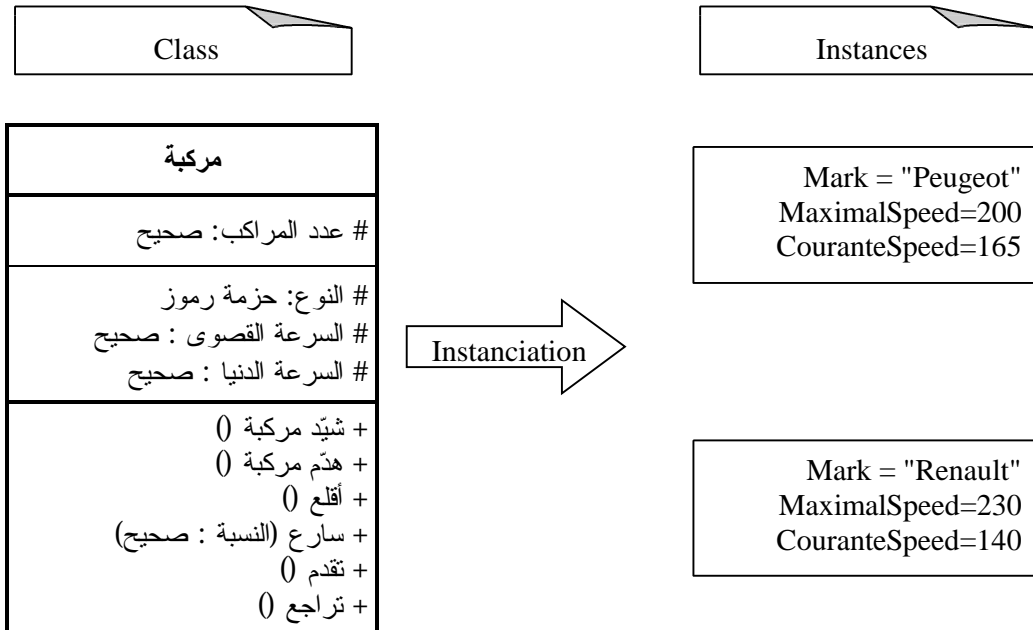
Class

Instances

مركبة

# عدد المراكب: صحيح

# النوع: حزمة رموز
# السرعة القصوى : صحيح
# السرعة الدنيا : صحيح

+ شيّد مركبة ()
+ هدّم مركبة ()
+ أقلع ()
+ سارع (النسبة : صحيح)
+ تقدم ()
+ تراجع ()

Instanciation

Mark = "Peugeot"
MaximalSpeed=200
CouranteSpeed=165

Mark = "Renault"
MaximalSpeed=230
CouranteSpeed=140